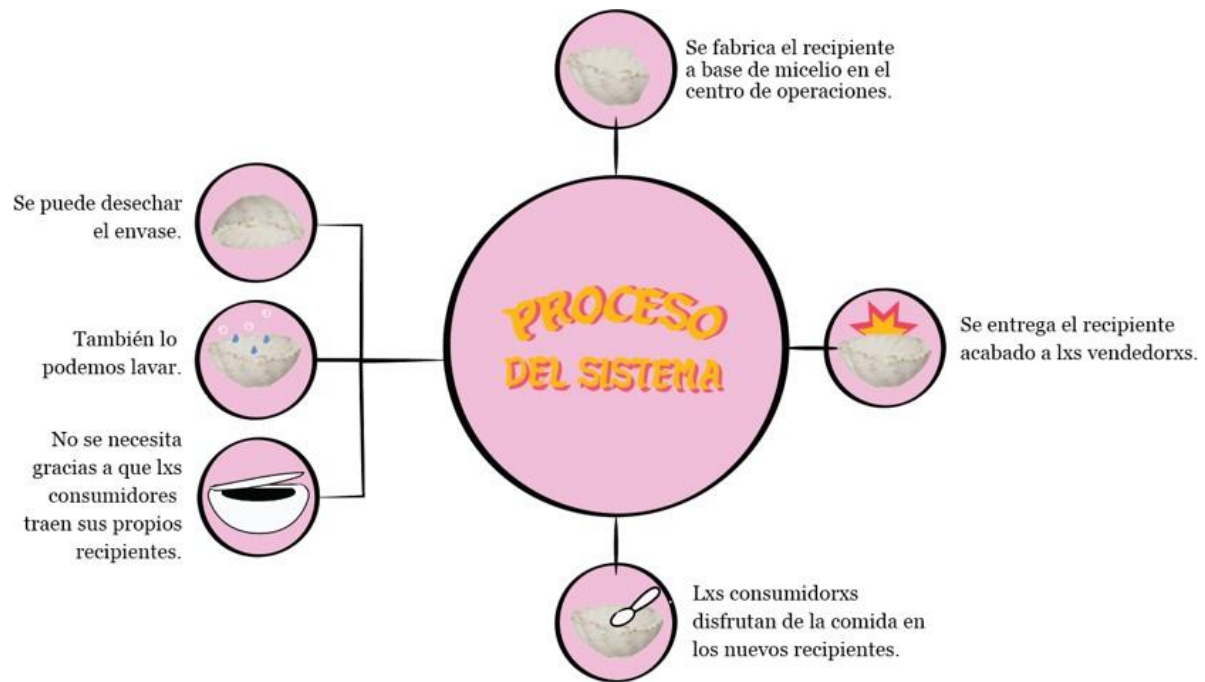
Se fabrica el recipiente a base de micelio en el centro de operaciones.

Se puede desechar el envase.

PROCESO DEL SISTEMA

También lo podemos lavar.

Se entrega el recipiente acabado a lxs vendedorxs.

No se necesita gracias a que lxs consumidores traen sus propios recipientes.

Lxs consumidorxs disfrutan de la comida en los nuevos recipientes.